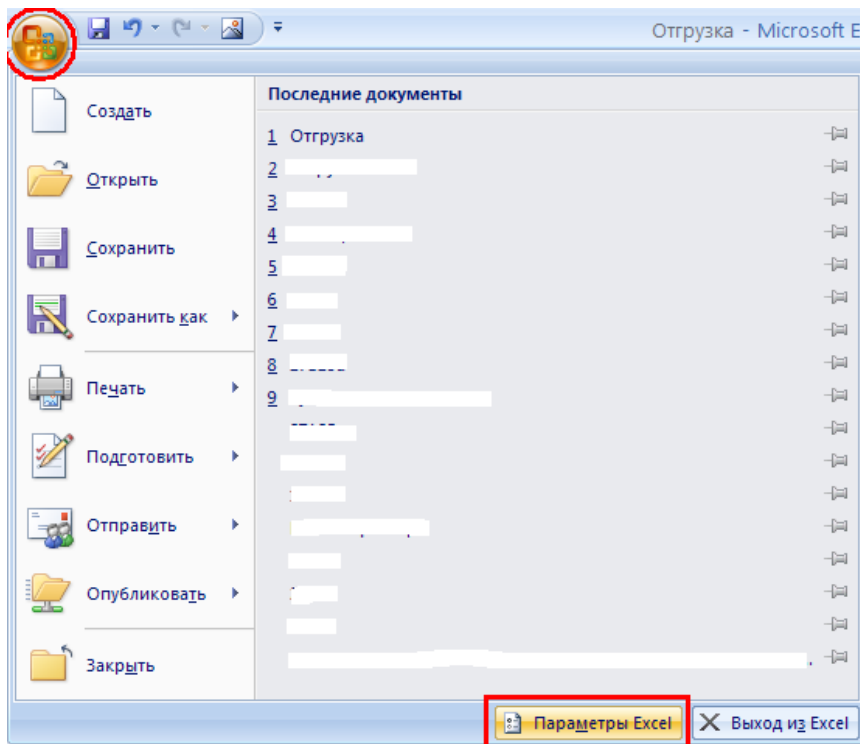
Отгрузка - Microsoft E

Создать

Открыть

Сохранить

Сохранить как

Печать

Подготовить

Отправить

Опубликовать

Закрыть

Последние документы

1 Отгрузка

2 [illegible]

3 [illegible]

4 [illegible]

5 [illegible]

6 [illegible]

7 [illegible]

8 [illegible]

9 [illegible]

Параметры Excel

Выход из Excel